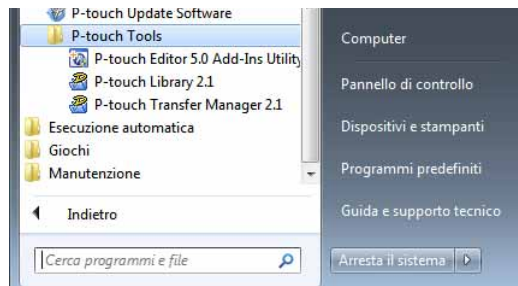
P-touch Update Software
P-touch Tools
P-touch Editor 5.0 Add-Ins Utility
P-touch Library 2.1
P-touch Transfer Manager 2.1
Esecuzione automatica
Giochi
Manutenzione
Indietro
Cerca programmi e file

Computer
Pannello di controllo
Dispositivi e stampanti
Programmi predefiniti
Guida e supporto tecnico
Arresta il sistema